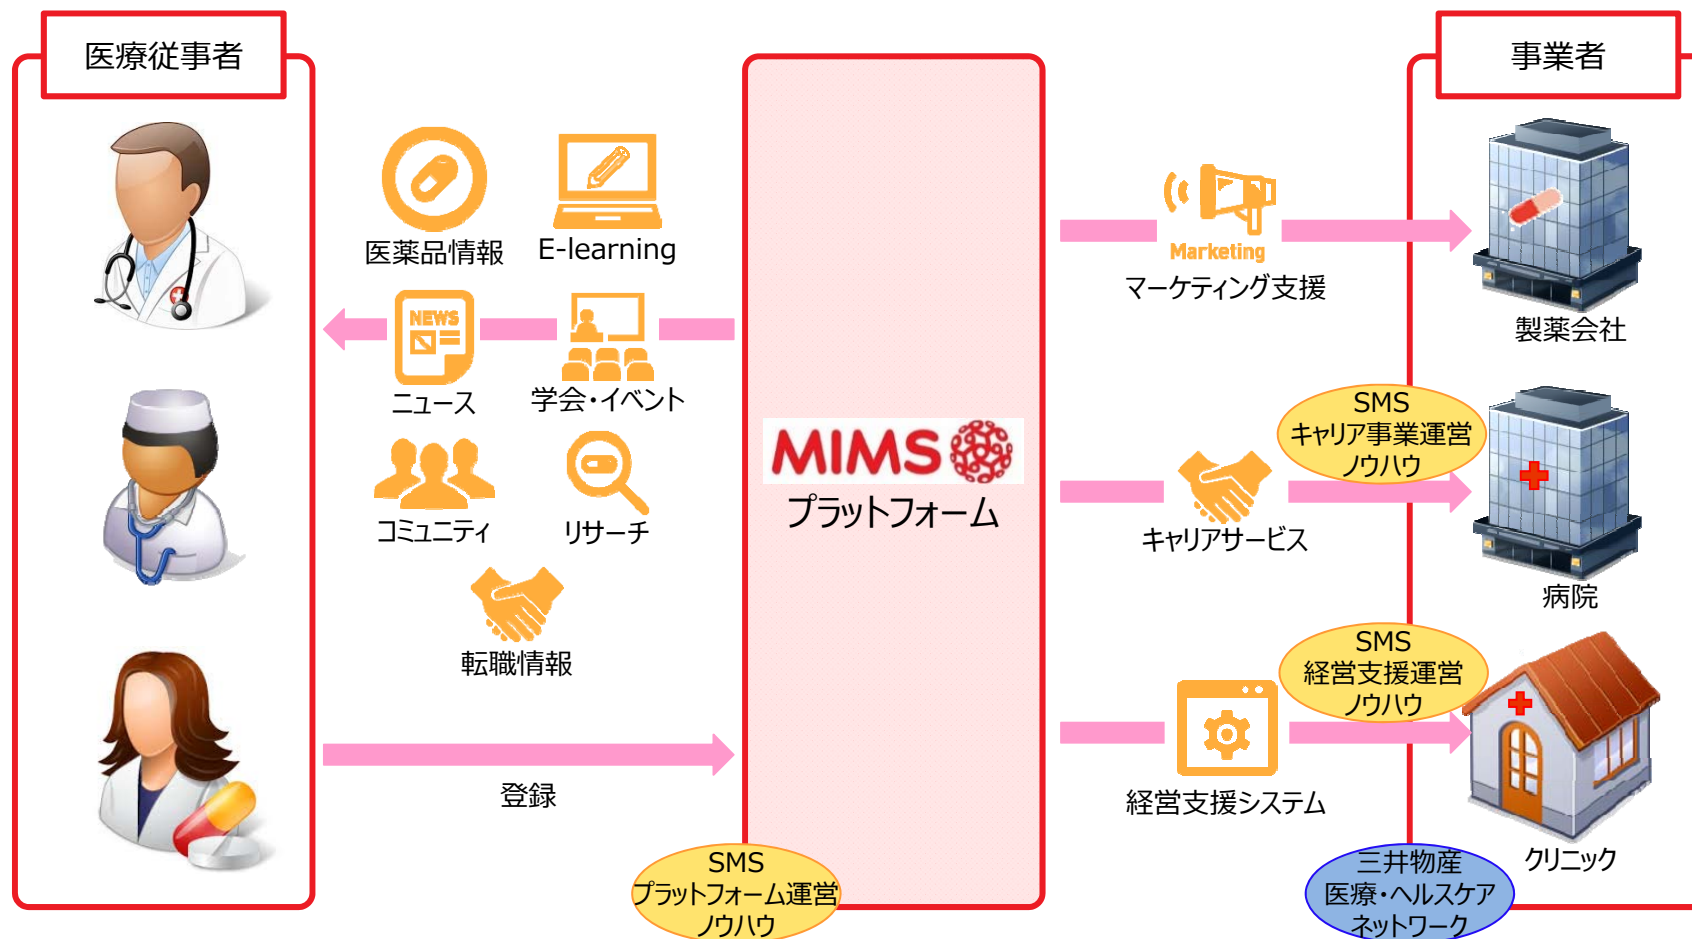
医療従事者

医薬品情報
E-learning
NEWS
ニュース
学会・イベント
コミュニティ
リサーチ
転職情報

登録

MIMS
プラットフォーム

SMS
プラットフォーム運営
ノウハウ

事業者

Marketing
マーケティング支援
製薬会社

SMS
キャリア事業運営
ノウハウ
キャリアサービス
病院

SMS
経営支援運営
ノウハウ
経営支援システム
クリニック

三井物産
医療・ヘルスケア
ネットワーク